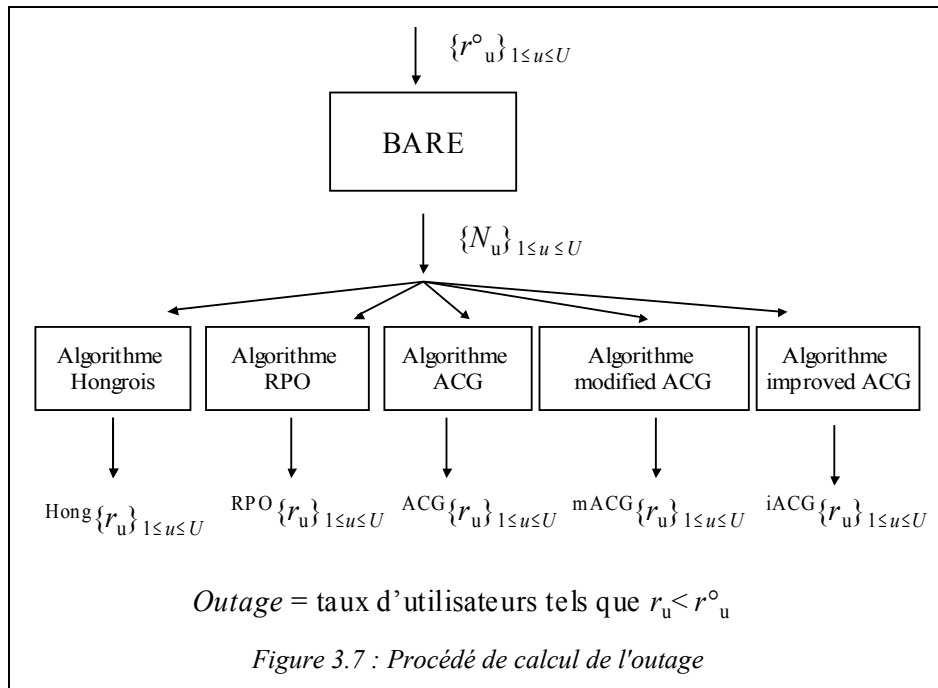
$\{r^\circ_{\mathrm{u}}\}_{1\leq u\leq U}$

BARE

$\{N_{\mathrm{u}}\}_{1\leq u\leq U}$

Algorithme Hongrois

Algorithme RPO

Algorithme ACG

Algorithme modified ACG

Algorithme improved ACG

$^{\mathrm{Hong}}\{r_{\mathrm{u}}\}_{1\leq u\leq U}$

$^{\mathrm{RPO}}\{r_{\mathrm{u}}\}_{1\leq u\leq U}$

$^{\mathrm{ACG}}\{r_{\mathrm{u}}\}_{1\leq u\leq U}$

$^{\mathrm{mACG}}\{r_{\mathrm{u}}\}_{1\leq u\leq U}$

$^{\mathrm{iACG}}\{r_{\mathrm{u}}\}_{1\leq u\leq U}$

*Outage* = taux d'utilisateurs tels que $r_{\mathrm{u}} < r^\circ_{\mathrm{u}}$

*Figure 3.7 : Procédé de calcul de l'outage*